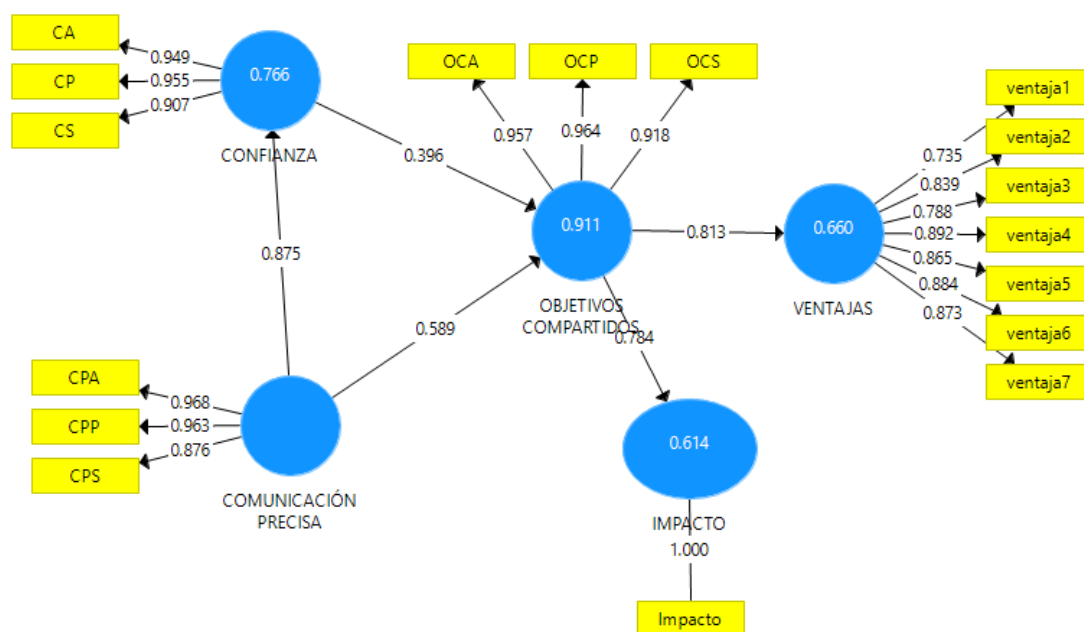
CA
CP
CS
0.949
0.955
0.907
0.766
CONFIANZA
0.396
OCA
OCP
OCS
0.957
0.964
0.918
0.911
OBJETIVOS COMPARTIDOS
0.813
0.660
VENTAJAS
ventaja1
ventaja2
ventaja3
ventaja4
ventaja5
ventaja6
ventaja7
0.735
0.839
0.788
0.892
0.865
0.884
0.873
0.875
0.589
0.784
CPA
CPP
CPS
0.968
0.963
0.876
COMUNICACIÓN PRECISA
0.614
IMPACTO
1.000
Impacto